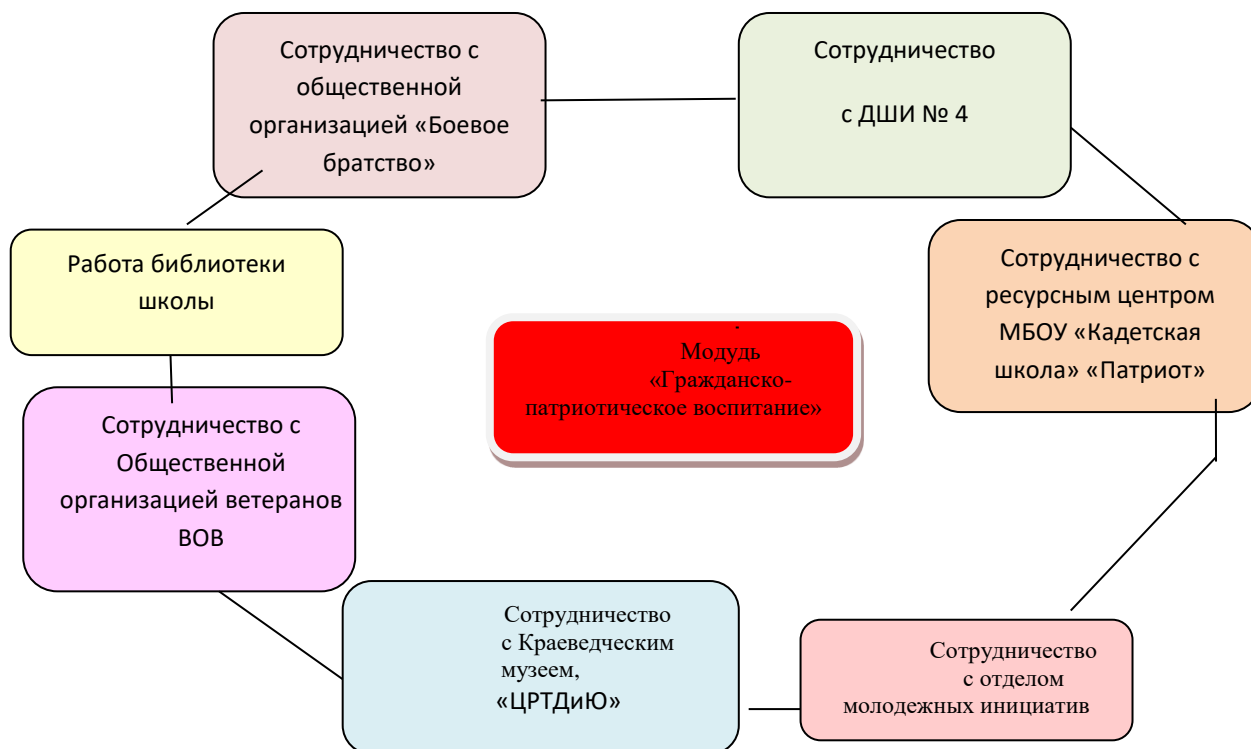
Сотрудничество с общественной организацией «Боевое братство»

Сотрудничество

с ДШИ № 4

Работа библиотеки школы

Модудь «Гражданско-патриотическое воспитание»

Сотрудничество с ресурсным центром МБОУ «Кадетская школа» «Патриот»

Сотрудничество с Общественной организацией ветеранов ВОВ

Сотрудничество с Краеведческим музеем, «ЦРТДиЮ»

Сотрудничество с отделом молодежных инициатив